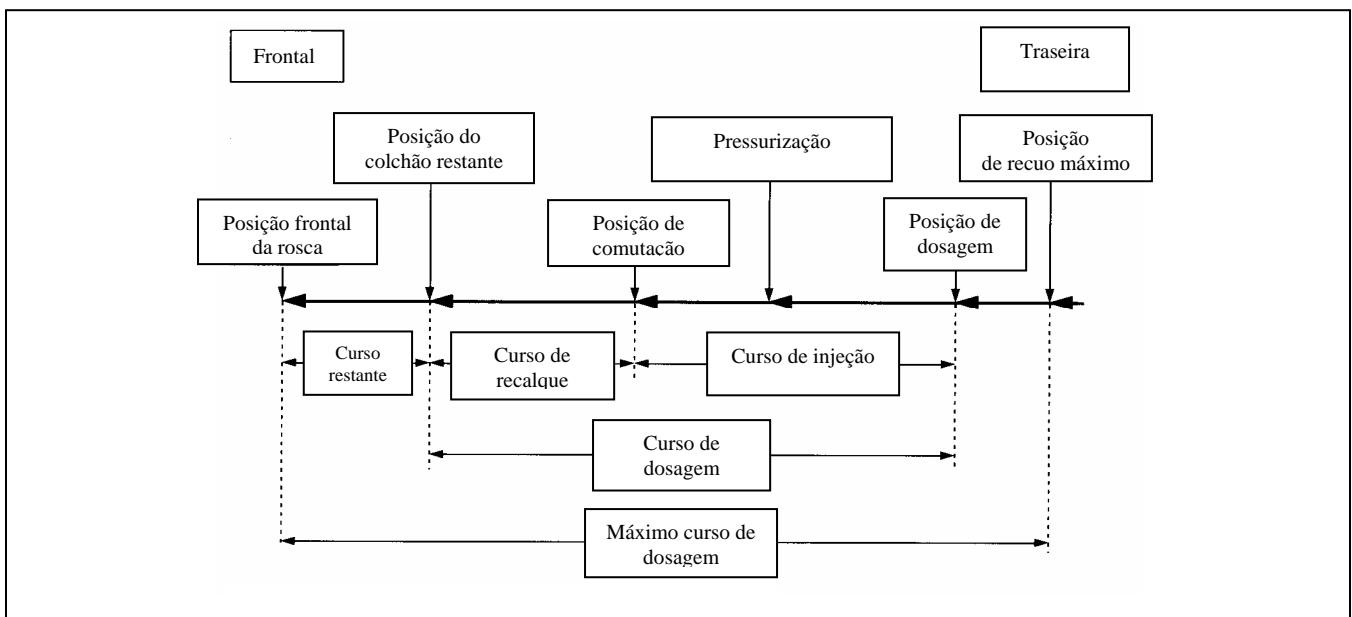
Frontal

Traseira

Posição do colchão restante

Pressurização

Posição de recuo máximo

Posição frontal da rosca

Posição de comutação

Posição de dosagem

Curso restante

Curso de recalque

Curso de injeção

Curso de dosagem

Máximo curso de dosagem